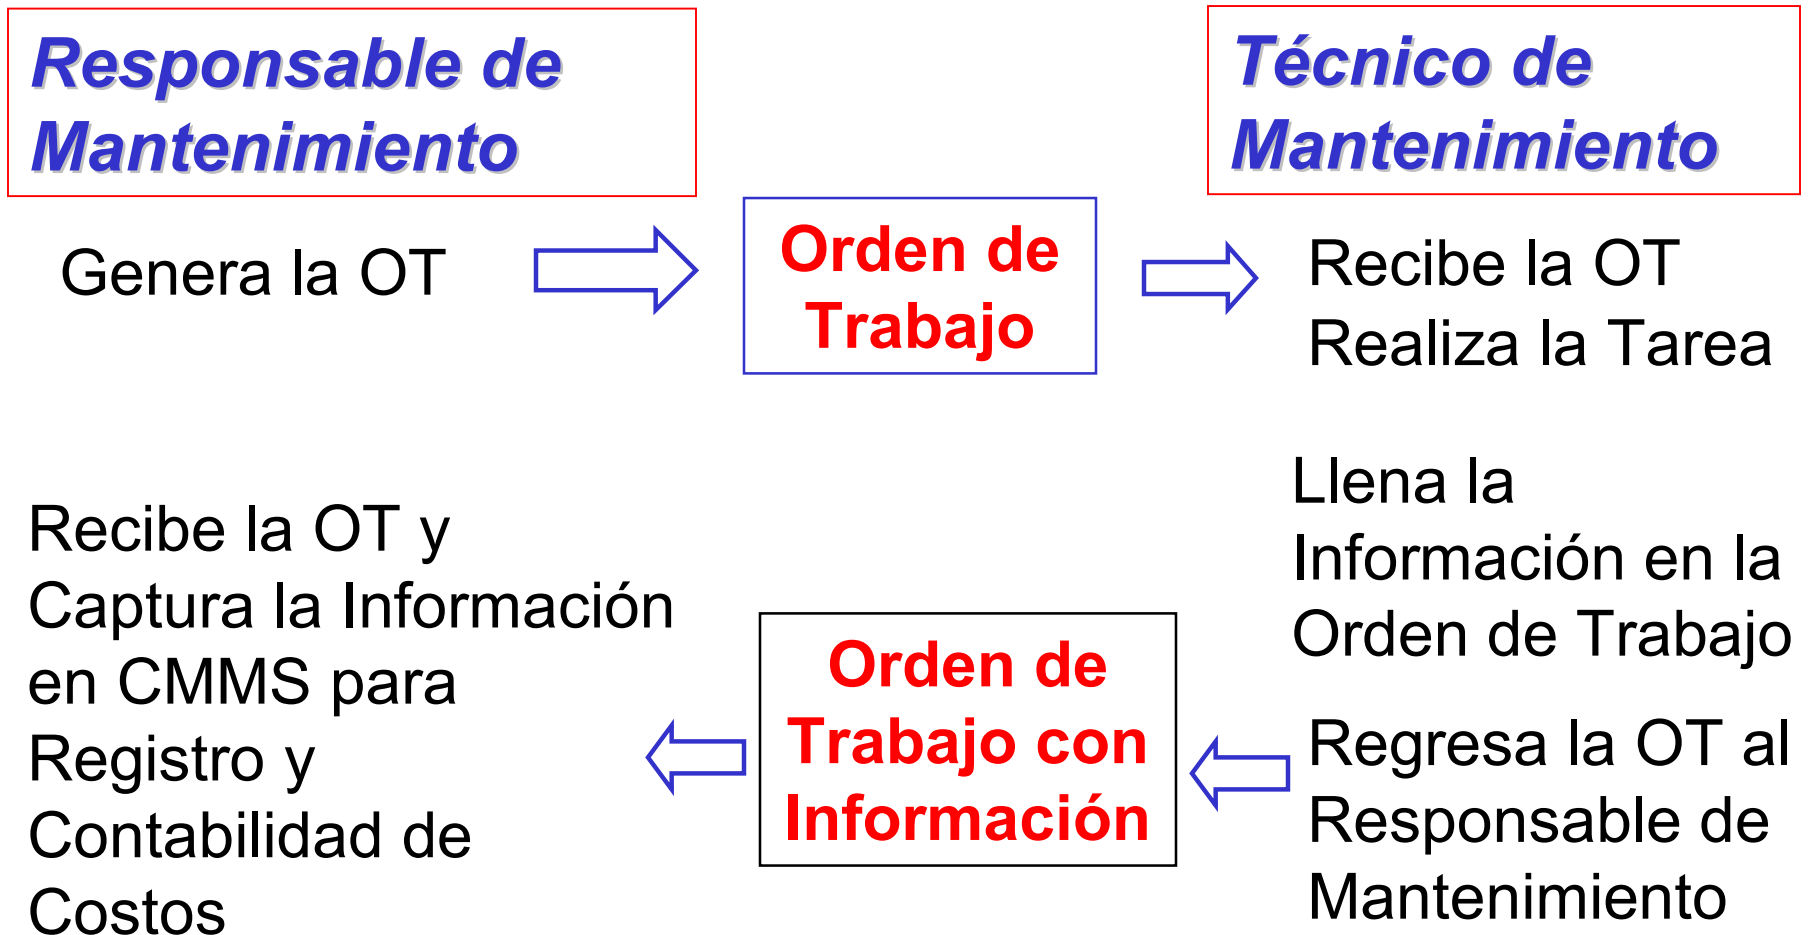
Responsable de Mantenimiento

Técnico de Mantenimiento

Genera la OT

Orden de Trabajo

Recibe la OT
Realiza la Tarea

Llena la Información en la Orden de Trabajo

Recibe la OT y Captura la Información en CMMS para Registro y Contabilidad de Costos

Orden de Trabajo con Información

Regresa la OT al Responsable de Mantenimiento